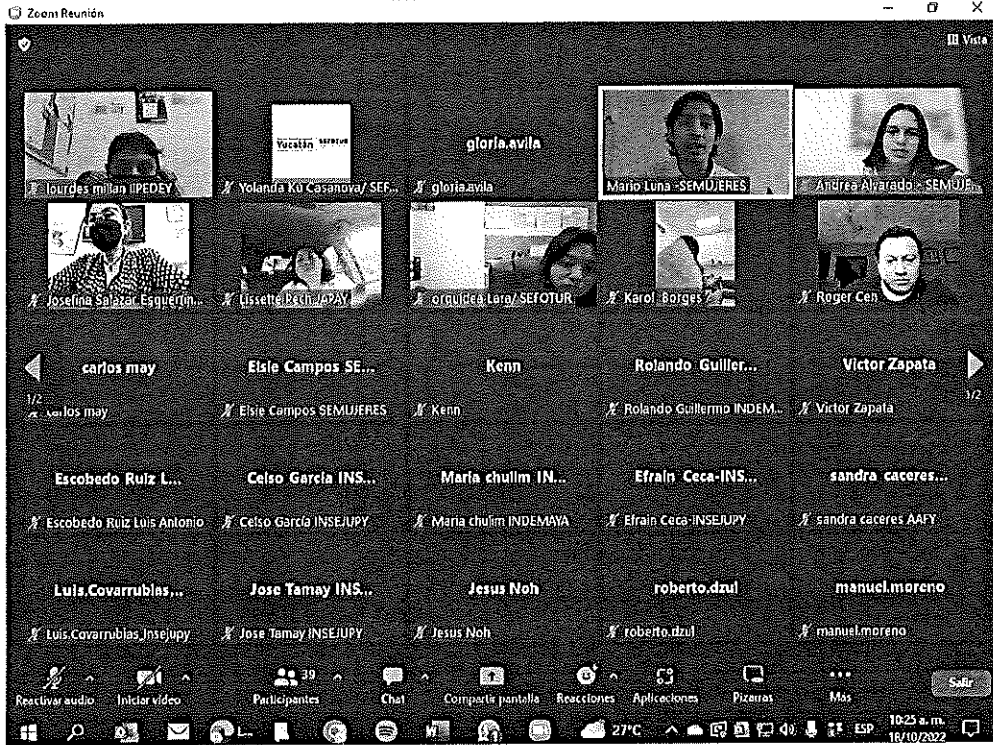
Zoom Reunión

Vista

lourdes millan IPEDEY

Yucatán SEFOTUR

Yolanda Ku Casanova/ SEF...

gloria.avila

gloria.avila

Mario Luna -SEMUJERES

Andrea Alvarado - SEMUJE...

Josefina Salazar Esquerin...

Lissette Rech JAPAY

orquidea Lara/ SEFOTUR

Karol Borges

Roger Cen

carlos may

carlos may

Elsie Campos SE...

Elsie Campos SEMUJERES

Kenn

Kenn

Rolando Guiller...

Rolando Guillermo INDEM...

Victor Zapata

Victor Zapata

1/2

1/2

Escobedo Ruiz L...

Escobedo Ruiz Luis Antonio

Celso Garcia INS...

Celso Garcia INSEJUPY

Maria chulim IN...

Maria chulim INDEMAYA

Efrain Ceca-INS...

Efrain Ceca-INSEJUPY

sandra caceres...

sandra caceres AAFY

Luis.Covarrubias...

Luis.Covarrubias_Insejupy

Jose Tamay INS...

Jose Tamay INSEJUPY

Jesus Noh

Jesus Noh

roberto.dzul

roberto.dzul

manuel.moreno

manuel.moreno

Reactivar audio

Iniciar video

39

Participantes

Chat

Compartir pantalla

Reacciones

Aplicaciones

Pizarras

Más

Salir

27°C

ESP

10:25 a. m.

18/10/2022